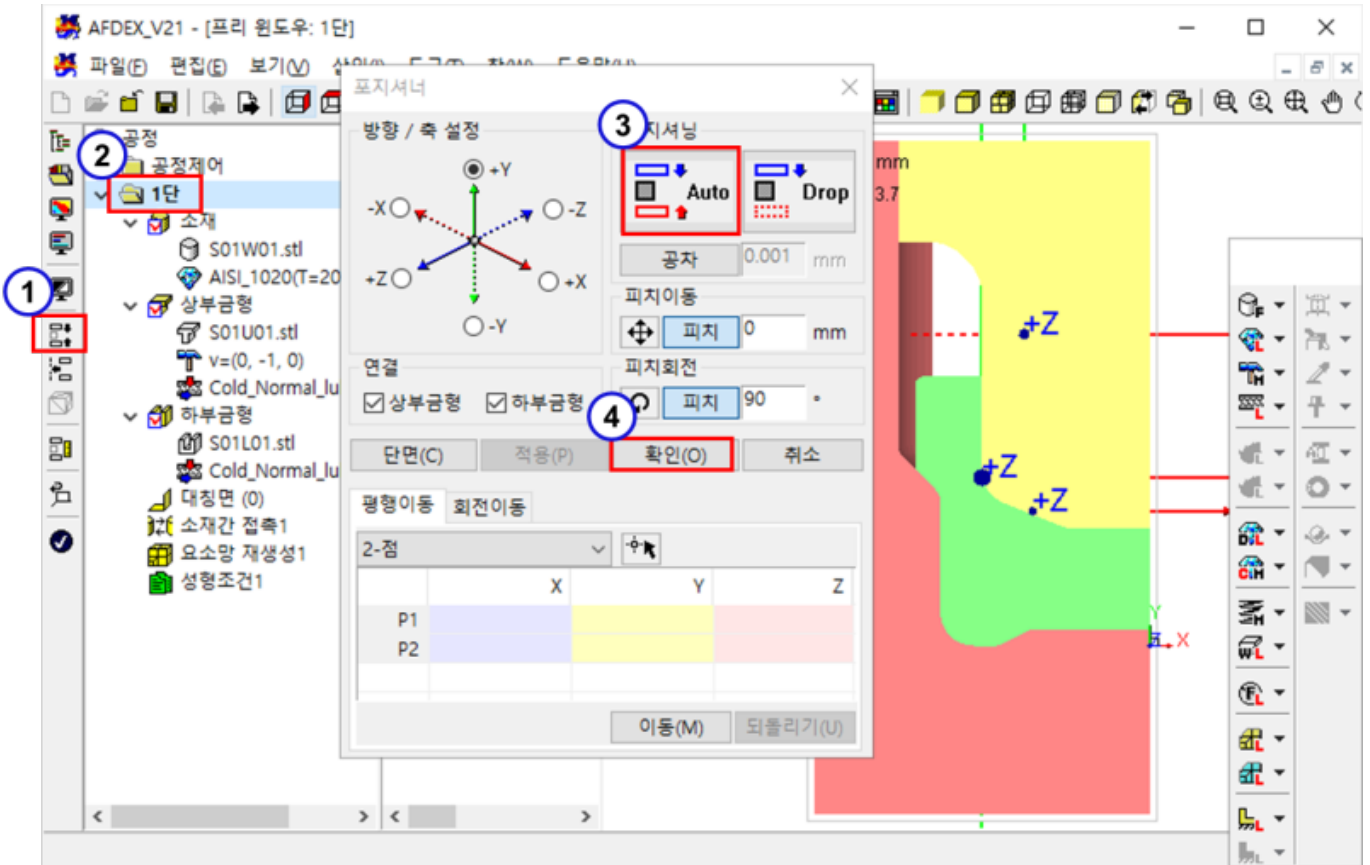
AFDEX_V21 - [프리 윈도우: 1단]

파일(F) 편집(E) 보기(V) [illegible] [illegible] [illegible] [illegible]

1

2

공정
공정제어
1단
소재
S01W01.stl
AISI_1020(T=20
상부금형
S01U01.stl
v=(0, -1, 0)
Cold_Normal_lu
하부금형
S01L01.stl
Cold_Normal_lu
대칭면 (0)
소재간 접촉1
요소망 재생성1
성형조건1

포지셔너

방향 / 축 설정
+Y
-X
-Z
+Z
+X
-Y

3

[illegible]지셔닝
Auto
Drop
공차 0.001 mm

피치이동
피치 0 mm

피치회전
피치 90 °

연결
상부금형 하부금형

4

단면(C) 적용(P) 확인(O) 취소

평행이동 회전이동

2-점

| | X | Y | Z |
|---|---|---|---|
| P1 | | | |
| P2 | | | |

이동(M) 되돌리기(U)

mm
3.7

+Z
+Z
+Z
Y
X